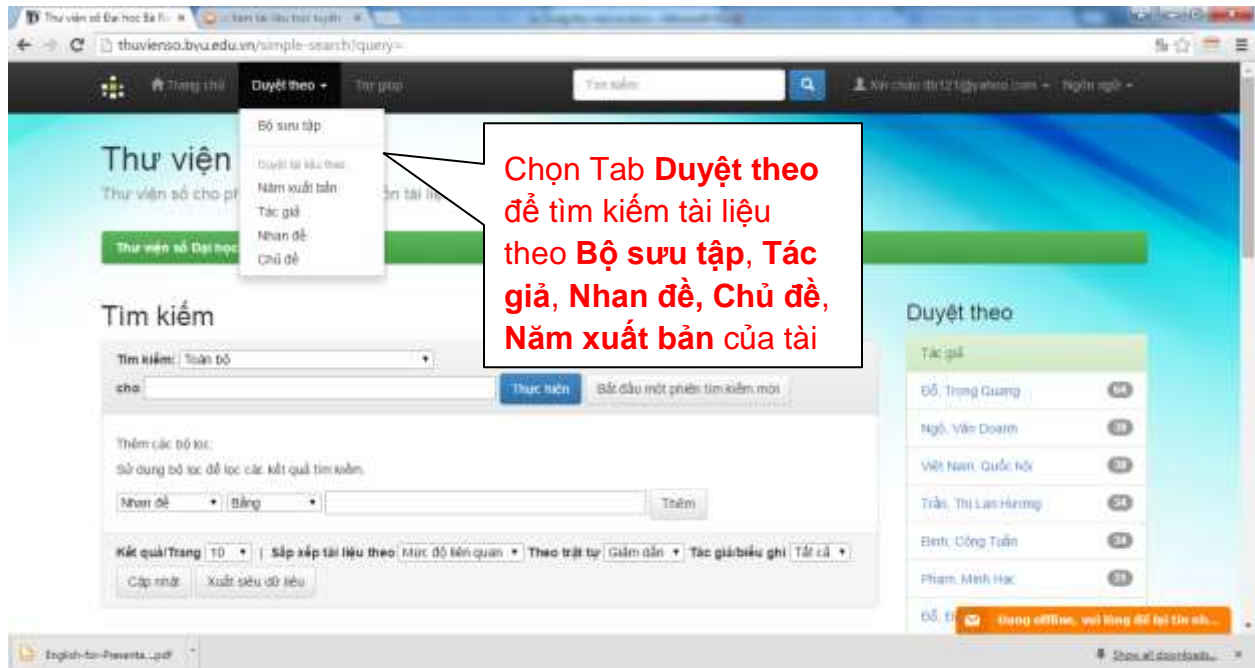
Thư viện số Đại học Bà Rị × | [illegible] ×

thuvienso.bvu.edu.vn/simple-search?query=

Trang chủ   Duyệt theo ▾   Trợ giúp   Tìm kiếm   Xin chào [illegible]@yahoo.com ▾   Ngôn ngữ ▾

Bộ sưu tập
Duyệt tài liệu theo
Năm xuất bản
Tác giả
Nhan đề
Chủ đề

Thư viện
Thư viện số cho ph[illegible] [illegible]ồn tài liệ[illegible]

Thư viện số Đại học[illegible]

Chọn Tab **Duyệt theo** để tìm kiếm tài liệu theo **Bộ sưu tập**, **Tác giả**, **Nhan đề, Chủ đề**, **Năm xuất bản** của tài

Tìm kiếm

Tìm kiếm: Toàn bộ ▾
cho   Thực hiện   Bắt đầu một phiên tìm kiếm mới

Thêm các bộ lọc:
Sử dụng bộ lọc để lọc các kết quả tìm kiếm.

Nhan đề ▾   Bằng ▾   Thêm

Kết quả/Trang 10 ▾ | Sắp xếp tài liệu theo Mức độ liên quan ▾ Theo trật tự Giảm dần ▾ Tác giả/biểu ghi Tất cả ▾
Cập nhật   Xuất siêu dữ liệu

Duyệt theo

Tác giả
Đỗ, Trọng Quang 64
Ngô, Văn Doanh 39
Việt Nam. Quốc hội 38
Trần, Thị Lan Hương 34
Đinh, Công Tuấn 34
Phạm, Minh Hạc 31
Đỗ, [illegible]

Đang offline, vui lòng để lại tin nh...

English-for-Presenta....pdf

Show all downloads...